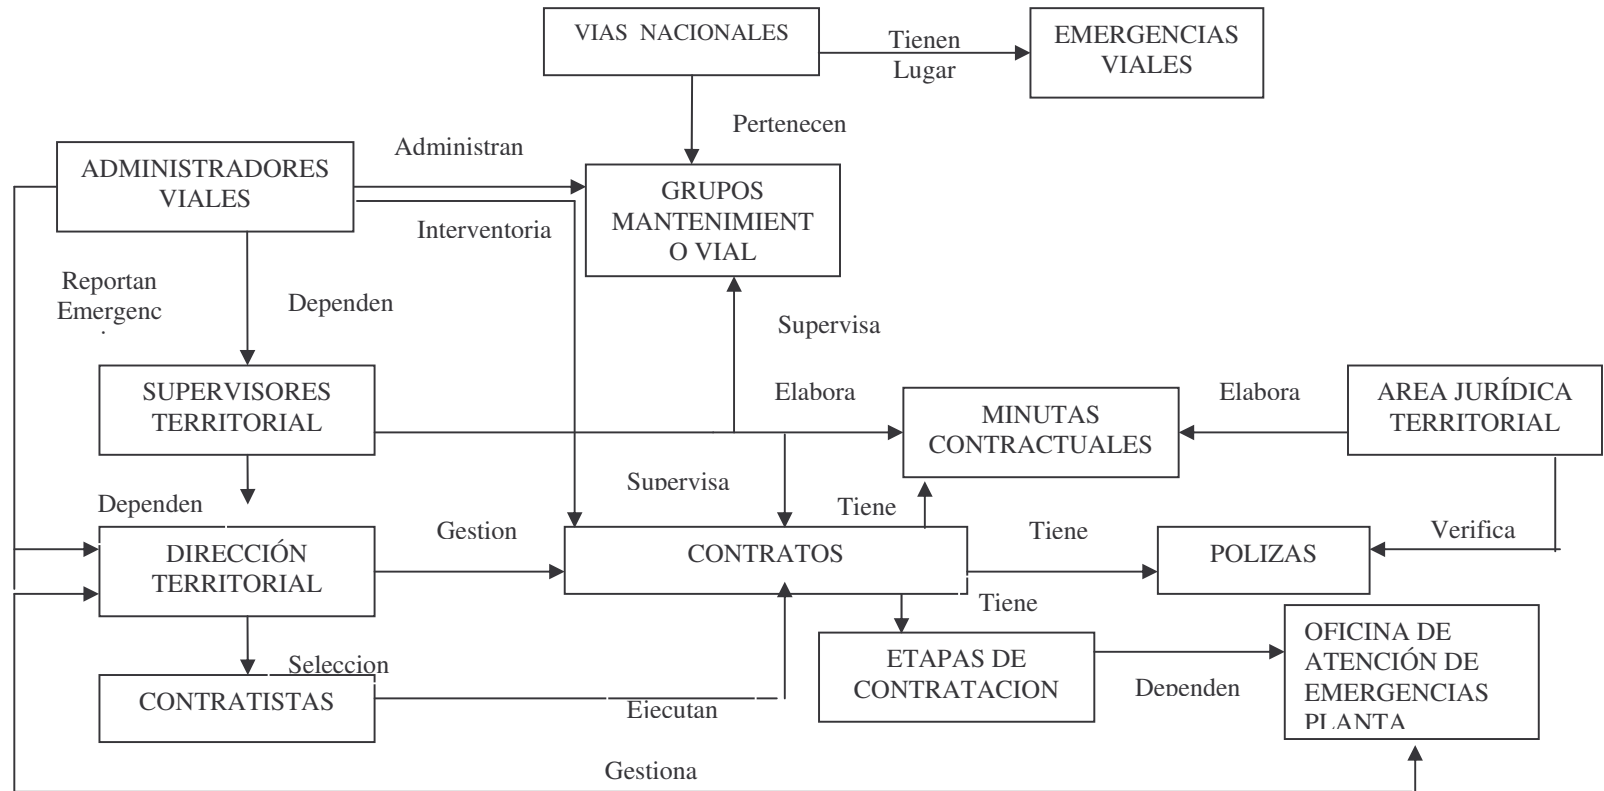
VIAS NACIONALES

Tienen Lugar

EMERGENCIAS VIALES

Pertenecen

Administran

ADMINISTRADORES VIALES

GRUPOS MANTENIMIENT O VIAL

Interventoria

Reportan Emergenc

Dependen

Supervisa

SUPERVISORES TERRITORIAL

Elabora

MINUTAS CONTRACTUALES

Elabora

AREA JURÍDICA TERRITORIAL

Supervisa

Dependen

Tiene

Gestion

Tiene

Verifica

DIRECCIÓN TERRITORIAL

CONTRATOS

POLIZAS

Tiene

OFICINA DE ATENCIÓN DE EMERGENCIAS PLANTA

Seleccion

ETAPAS DE CONTRATACION

Dependen

CONTRATISTAS

Ejecutan

Gestiona